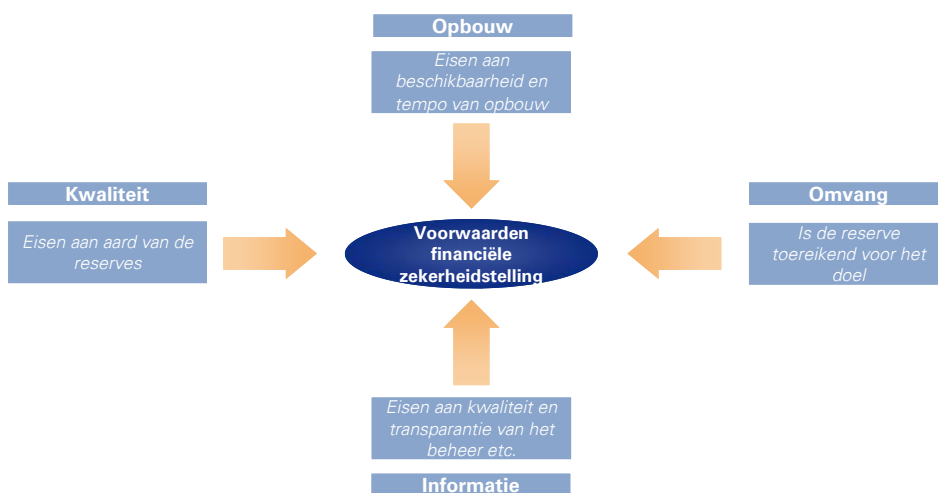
Opbouw

Eisen aan beschikbaarheid en tempo van opbouw

Kwaliteit

Eisen aan aard van de reserves

Voorwaarden financiële zekerheidstelling

Omvang

Is de reserve toereikend voor het doel

Eisen aan kwaliteit en transparantie van het beheer etc.

Informatie